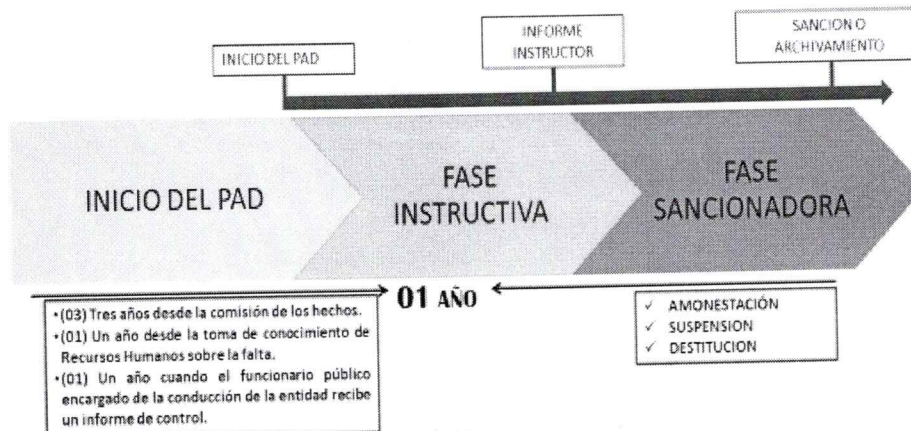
INICIO DEL PAD

INFORME INSTRUCTOR

SANCION O ARCHIVAMIENTO

INICIO DEL PAD

FASE INSTRUCTIVA

FASE SANCIONADORA

01 AÑO

•(03) Tres años desde la comisión de los hechos.
•(01) Un año desde la toma de conocimiento de Recursos Humanos sobre la falta.
•(01) Un año cuando el funcionario público encargado de la conducción de la entidad recibe un informe de control.

✓ AMONESTACIÓN
✓ SUSPENSION
✓ DESTITUCION